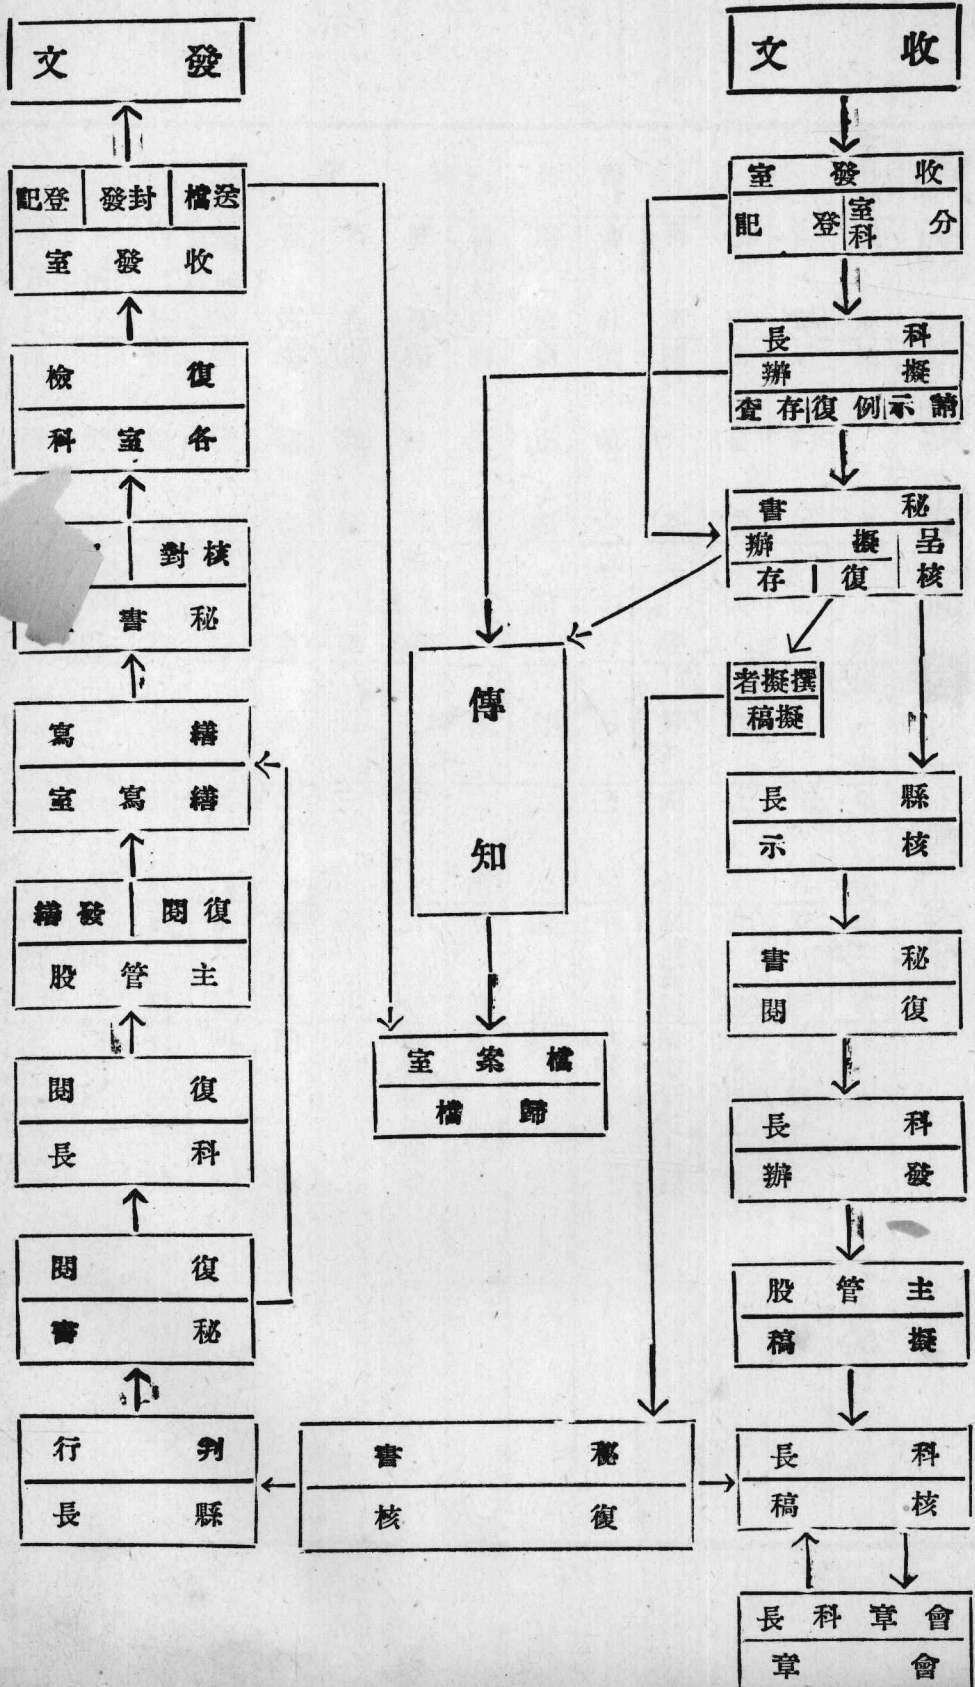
文 發

記登 | 發封 | 檔送
室 發 收

檢 復
科 室 各

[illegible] | 對 核
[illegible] 書 秘

寫 繕
室 寫 繕

繕發 | 閱復
股 管 主

閱 復
長 科

閱 復
書 秘

行 判
長 縣

文 收

室 發 收
記 登 | 室科 分

長 科
辦 擬
查 存 | 復 例 示 請

書 秘
辦 擬 | 呈
存 | 復 | 核

者擬撰
稿擬

長 縣
示 核

書 秘
閱 復

長 科
辦 發

股 管 主
稿 擬

長 科
稿 核

長 科 章 會
章 會

傳
知

室 案 檔
檔 歸

書 秘
核 復